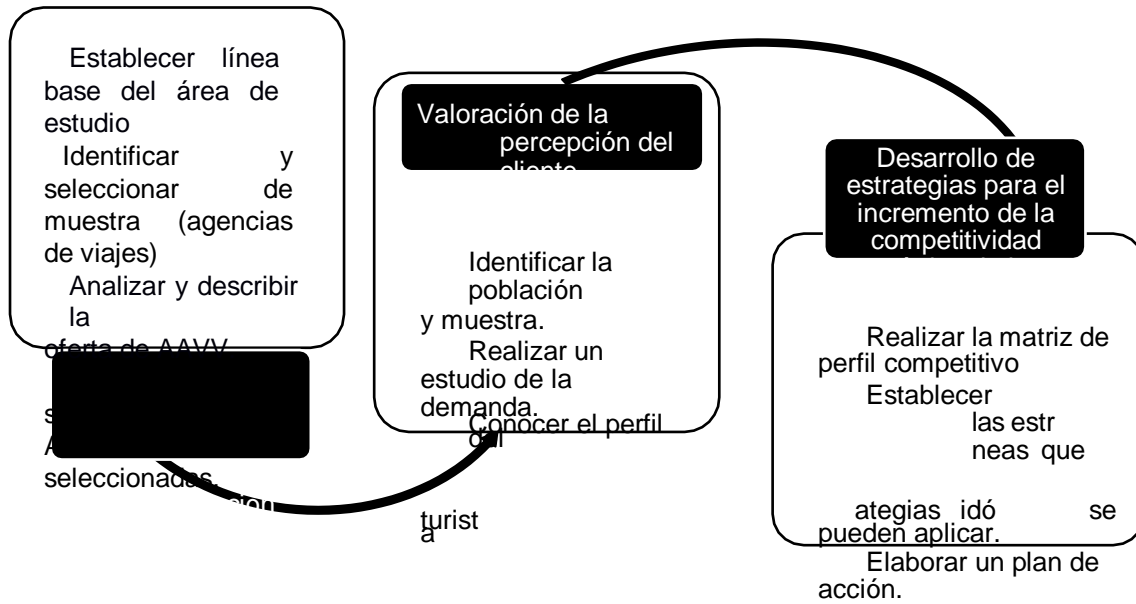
Establecer línea base del área de estudio
Identificar y seleccionar de muestra (agencias de viajes)
Analizar y describir la
oferta de AAVV
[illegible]
s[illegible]
A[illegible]
seleccionados.

Valoración de la percepción del cliente

Identificar la población
y muestra.
Realizar un estudio de la demanda.
Conocer el perfil del
turista

Desarrollo de estrategias para el incremento de la competitividad

Realizar la matriz de perfil competitivo
Establecer
las estr
neas que
ategias idó se
pueden aplicar.
Elaborar un plan de acción.